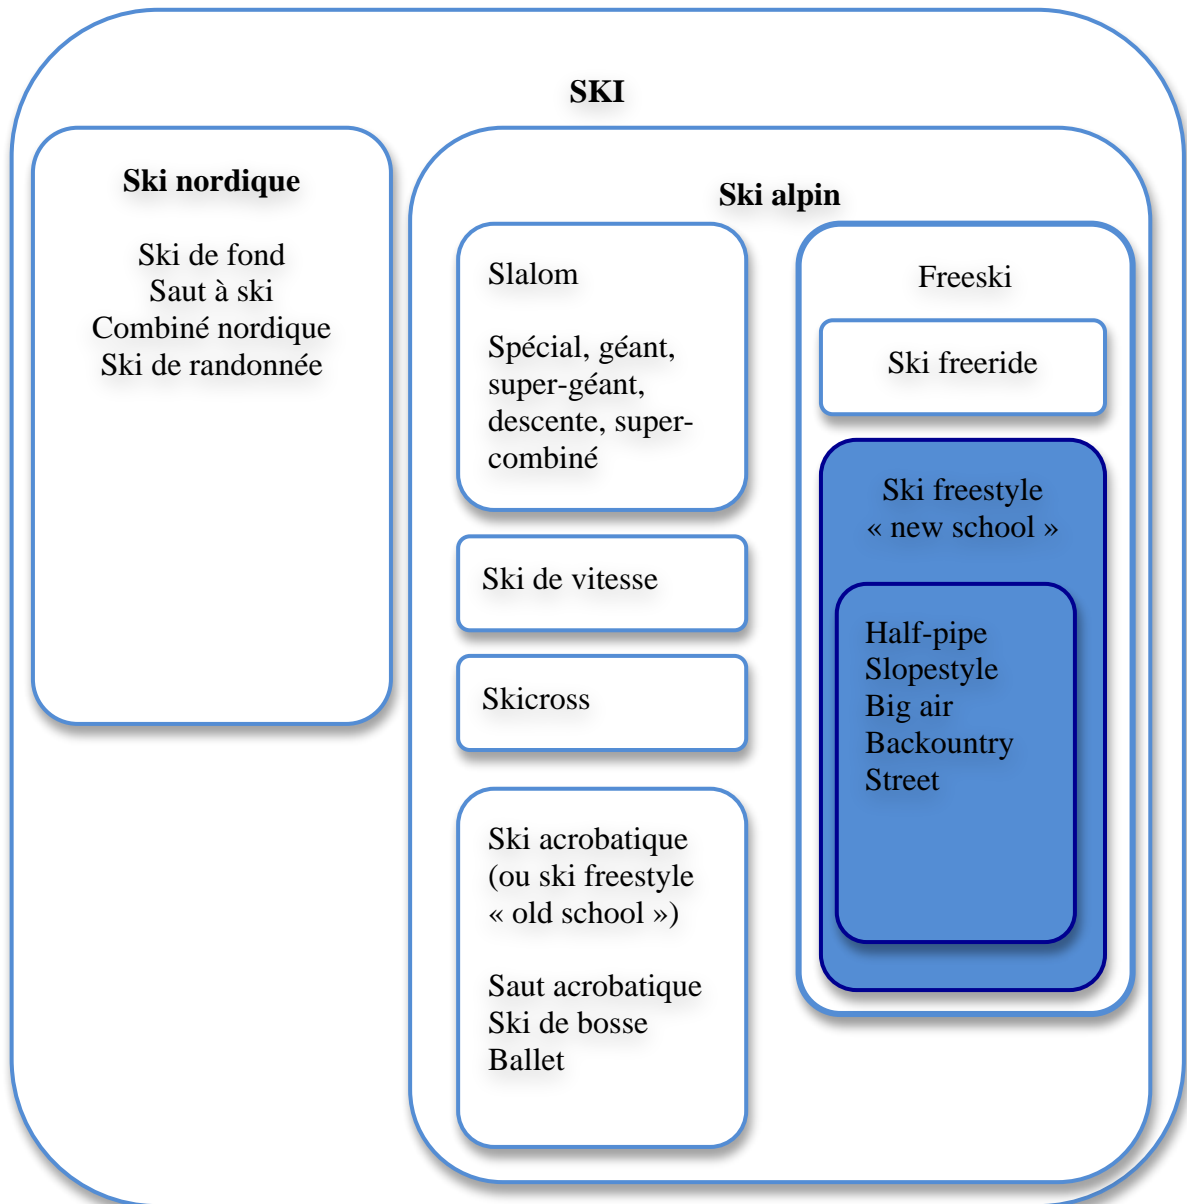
SKI

Ski nordique

Ski de fond
Saut à ski
Combiné nordique
Ski de randonnée

Ski alpin

Slalom

Spécial, géant, super-géant, descente, super-combiné

Ski de vitesse

Skicross

Ski acrobatique (ou ski freestyle « old school »)

Saut acrobatique
Ski de bosse
Ballet

Freeski

Ski freeride

Ski freestyle « new school »

Half-pipe
Slopestyle
Big air
Backountry
Street